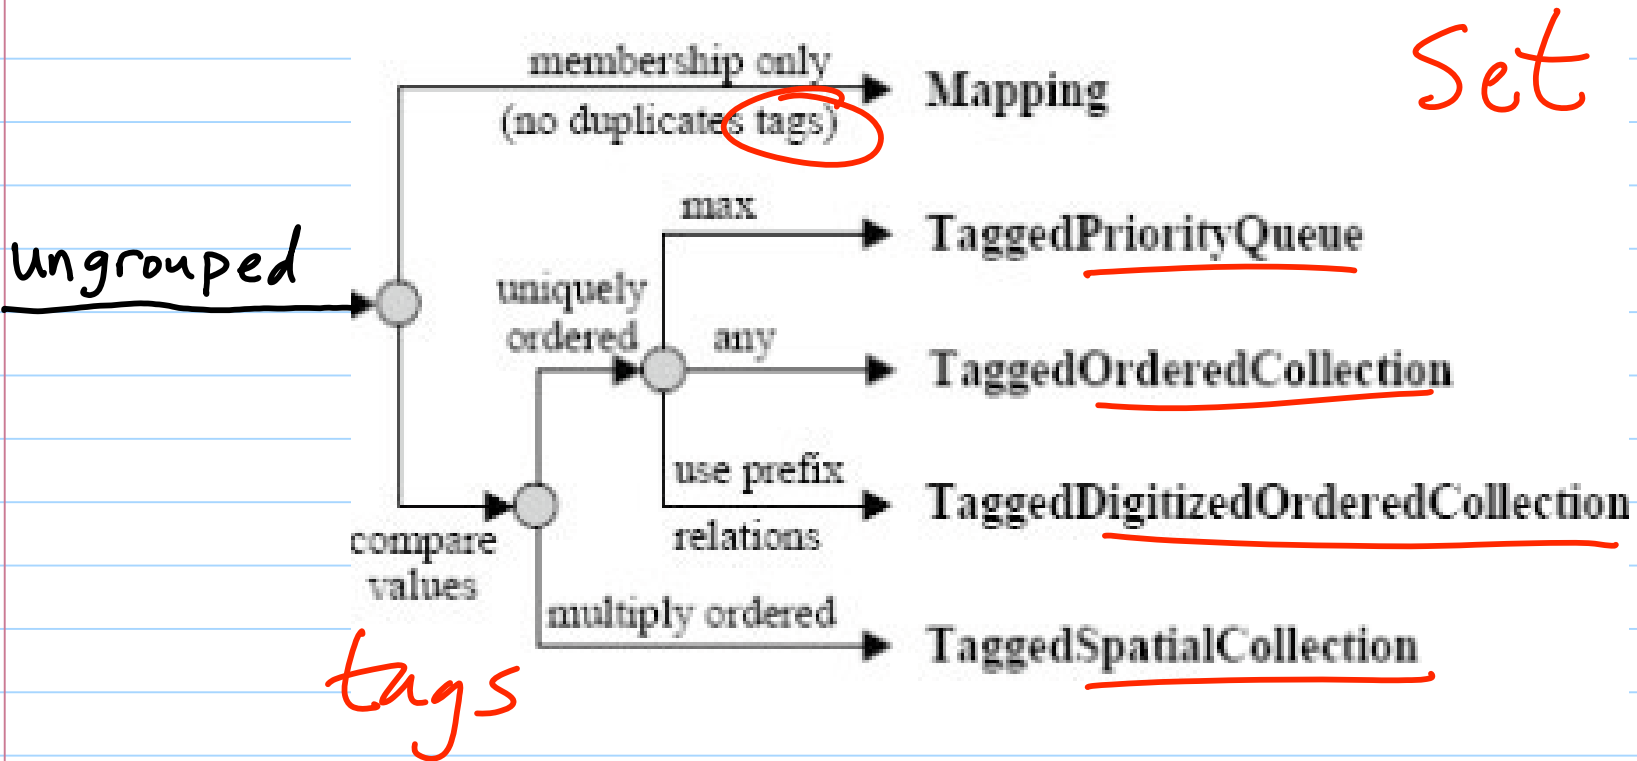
membership only
(no duplicates tags)
Mapping
Set
max
TaggedPriorityQueue
ungrouped
uniquely ordered
any
TaggedOrderedCollection
use prefix relations
TaggedDigitizedOrderedCollection
compare values
multiply ordered
TaggedSpatialCollection
tags